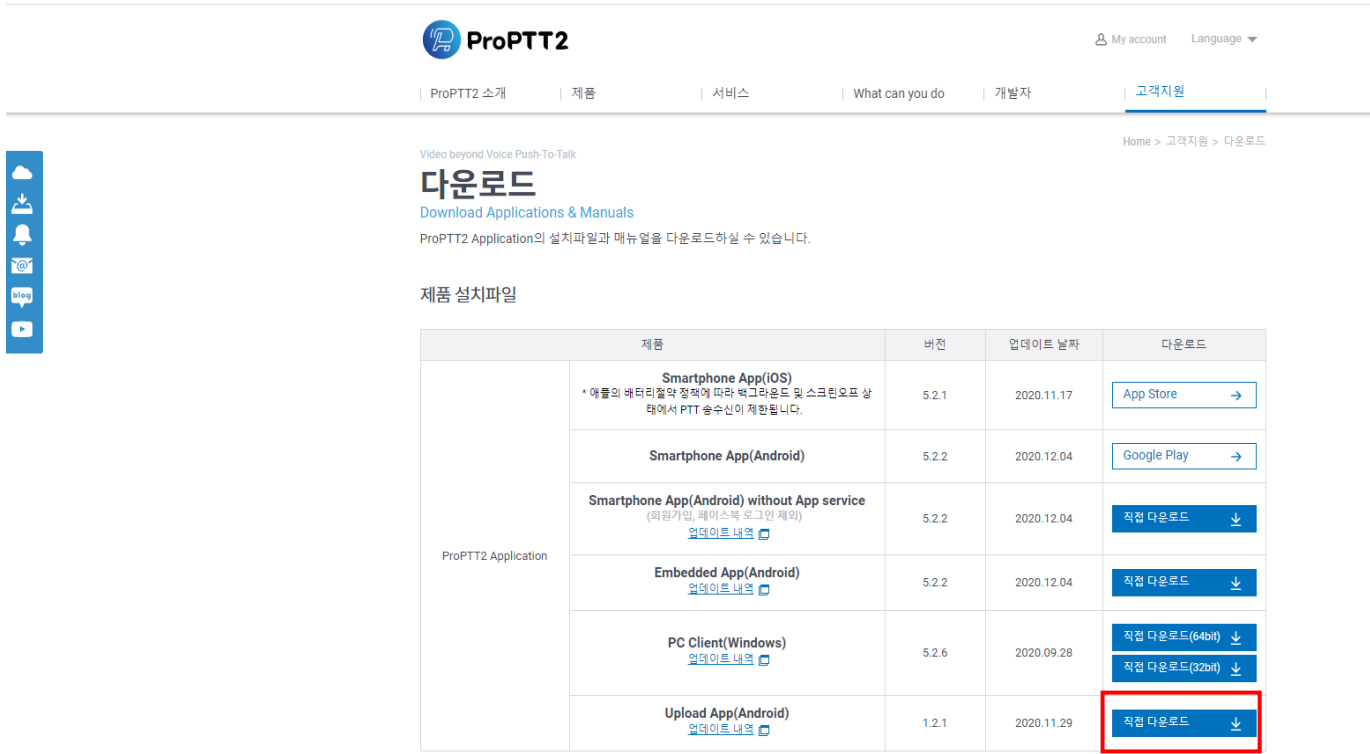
ProPTT2

My account Language

ProPTT2 소개 | 제품 | 서비스 | What can you do | 개발자 | 고객지원

blog

Home > 고객지원 > 다운로드

Video beyond Voice Push-To-Talk

다운로드

Download Applications & Manuals

ProPTT2 Application의 설치파일과 매뉴얼을 다운로드하실 수 있습니다.

제품 설치파일

| 제품 | | 버전 | 업데이트 날짜 | 다운로드 |
|---|---|---|---|---|
| ProPTT2 Application | Smartphone App(iOS) * 애플의 배터리절약 정책에 따라 백그라운드 및 스크린오프 상태에서 PTT 송수신이 제한됩니다. | 5.2.1 | 2020.11.17 | App Store |
| | Smartphone App(Android) | 5.2.2 | 2020.12.04 | Google Play |
| | Smartphone App(Android) without App service (회원가입, 페이스북 로그인 제외) 업데이트 내역 | 5.2.2 | 2020.12.04 | 직접 다운로드 |
| | Embedded App(Android) 업데이트 내역 | 5.2.2 | 2020.12.04 | 직접 다운로드 |
| | PC Client(Windows) 업데이트 내역 | 5.2.6 | 2020.09.28 | 직접 다운로드(64bit) 직접 다운로드(32bit) |
| | Upload App(Android) 업데이트 내역 | 1.2.1 | 2020.11.29 | 직접 다운로드 |